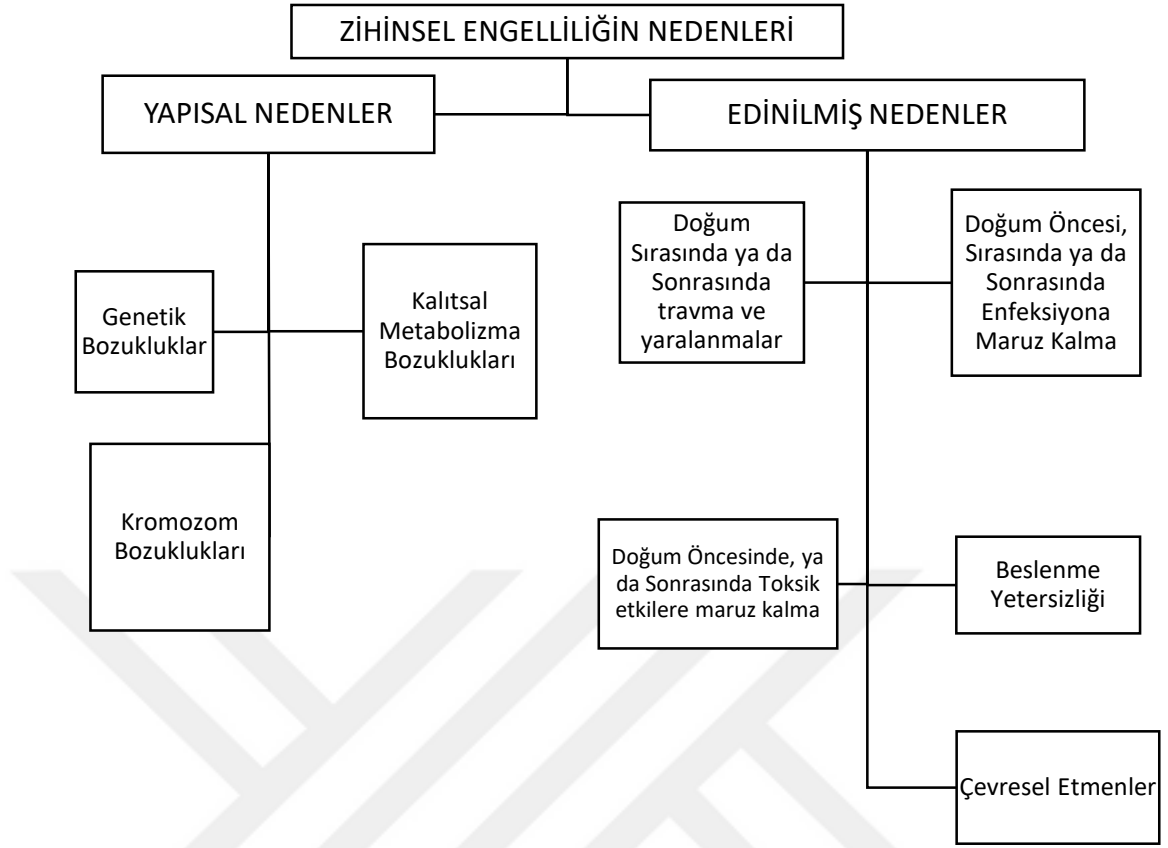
ZİHİNSEL ENGELLİLİĞİN NEDENLERİ

YAPISAL NEDENLER

EDİNİLMİŞ NEDENLER

Genetik Bozukluklar

Kalıtsal Metabolizma Bozuklukları

Kromozom Bozuklukları

Doğum Sırasında ya da Sonrasında travma ve yaralanmalar

Doğum Öncesi, Sırasında ya da Sonrasında Enfeksiyona Maruz Kalma

Doğum Öncesinde, ya da Sonrasında Toksik etkilere maruz kalma

Beslenme Yetersizliği

Çevresel Etmenler